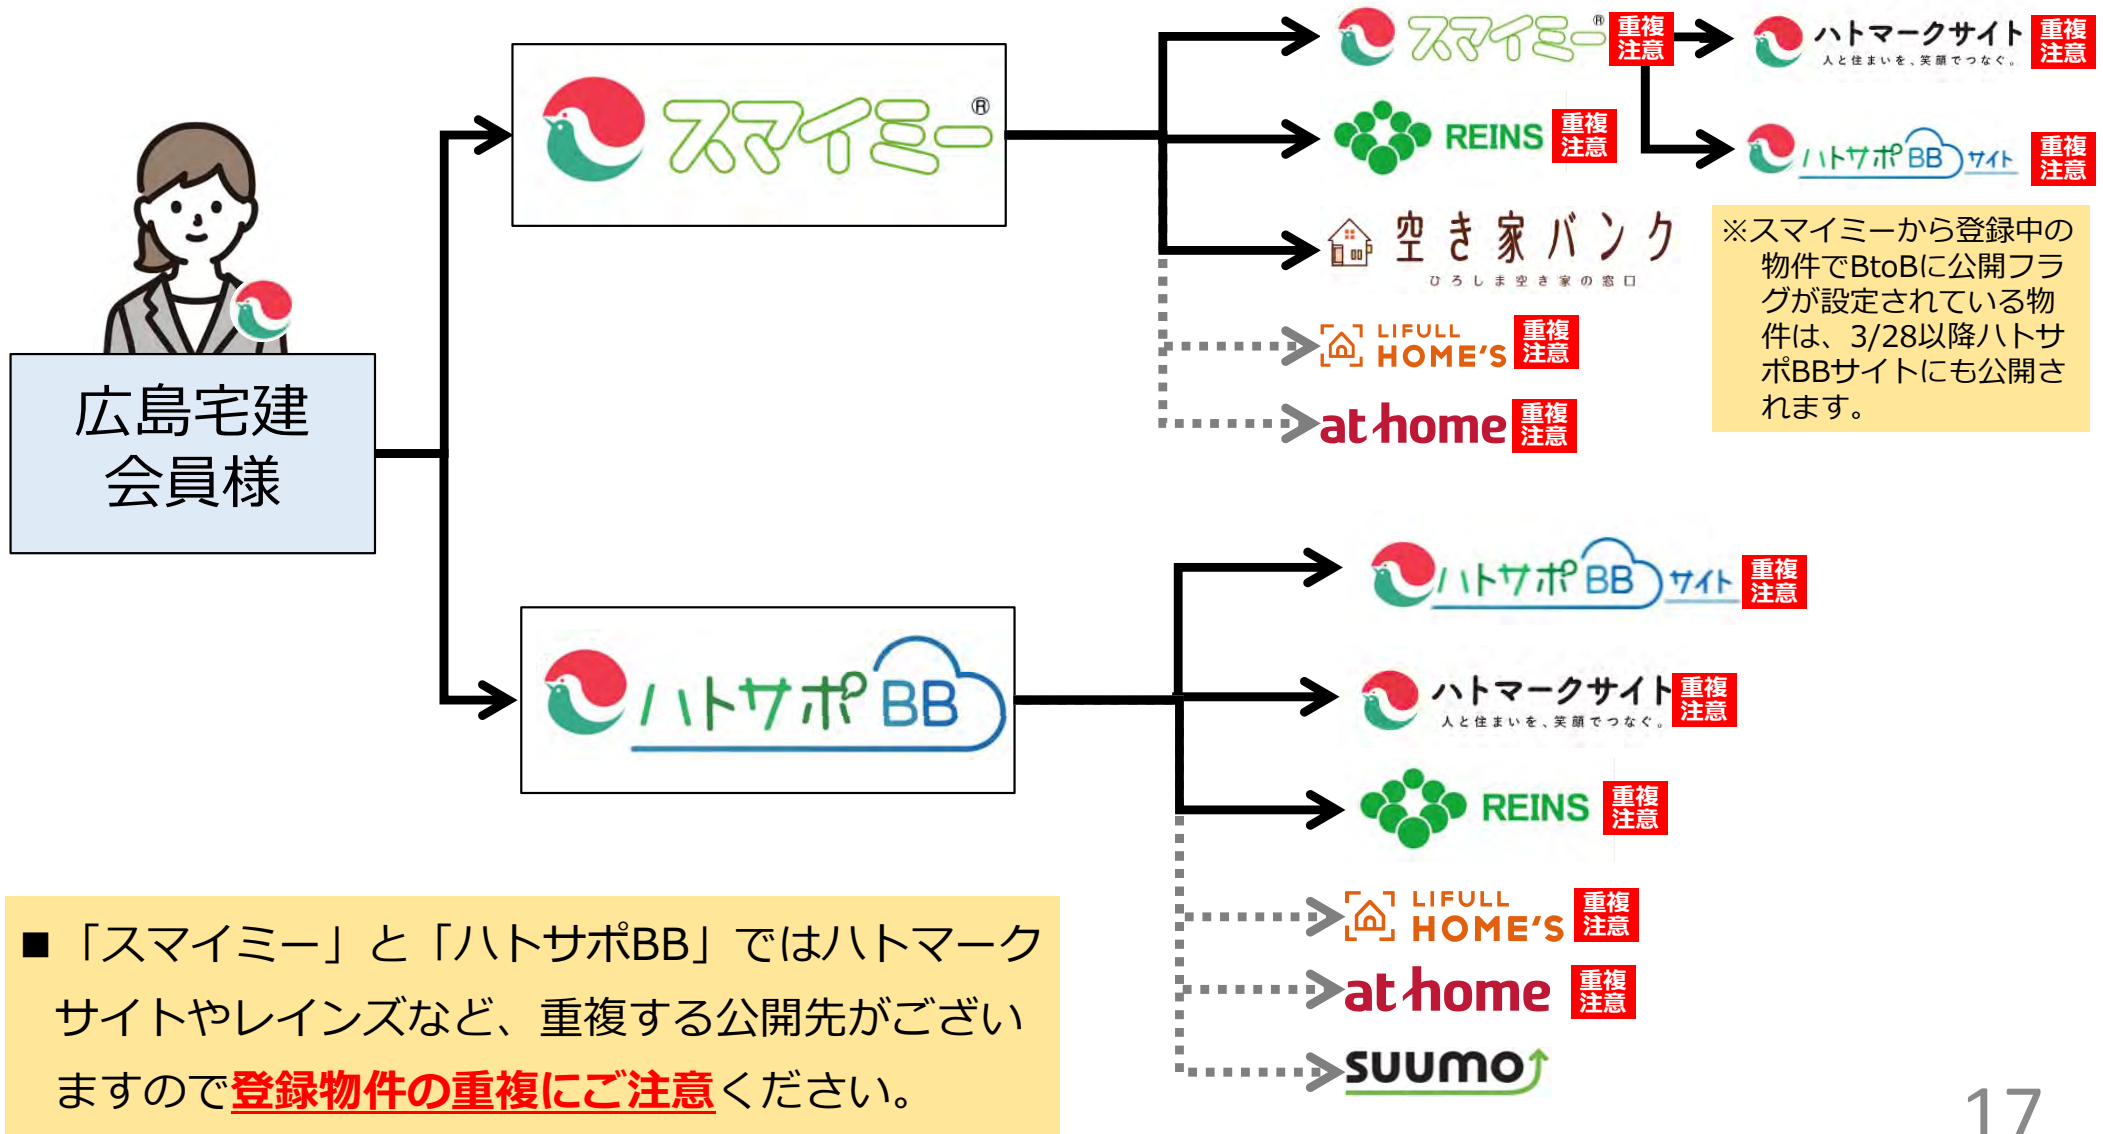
広島宅建
会員様

スマイミー®

スマイミー® 重複注意
ハトマークサイト 人と住まいを、笑顔でつなぐ。 重複注意
REINS 重複注意
ハトサポBBサイト 重複注意
空き家バンク ひろしま空き家の窓口
LIFULL HOME'S 重複注意
at home 重複注意

※スマイミーから登録中の物件でBtoBに公開フラグが設定されている物件は、3/28以降ハトサポBBサイトにも公開されます。

ハトサポBB

ハトサポBBサイト 重複注意
ハトマークサイト 人と住まいを、笑顔でつなぐ。 重複注意
REINS 重複注意
LIFULL HOME'S 重複注意
at home 重複注意
SUUMO

■「スマイミー」と「ハトサポBB」ではハトマークサイトやレインズなど、重複する公開先がございますので登録物件の重複にご注意ください。

17